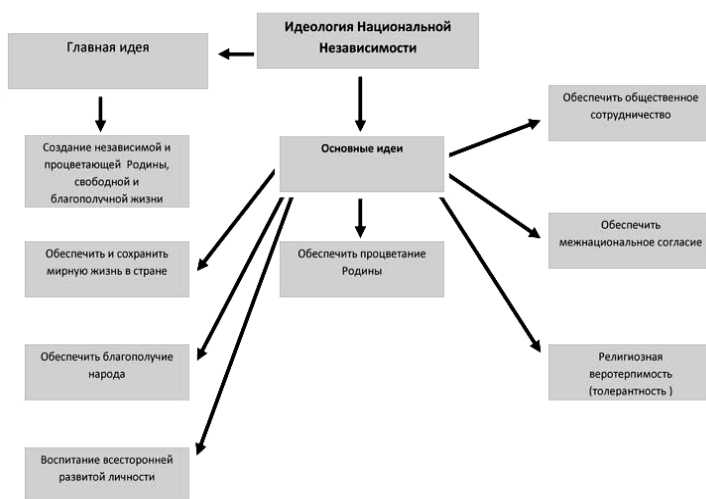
Идеология Национальной Независимости

Главная идея

Создание независимой и процветающей Родины, свободной и благополучной жизни

Основные идеи

Обеспечить общественное сотрудничество

Обеспечить межнациональное согласие

Религиозная веротерпимость (толерантность )

Обеспечить процветание Родины

Обеспечить и сохранить мирную жизнь в стране

Обеспечить благополучие народа

Воспитание всесторонней развитой личности